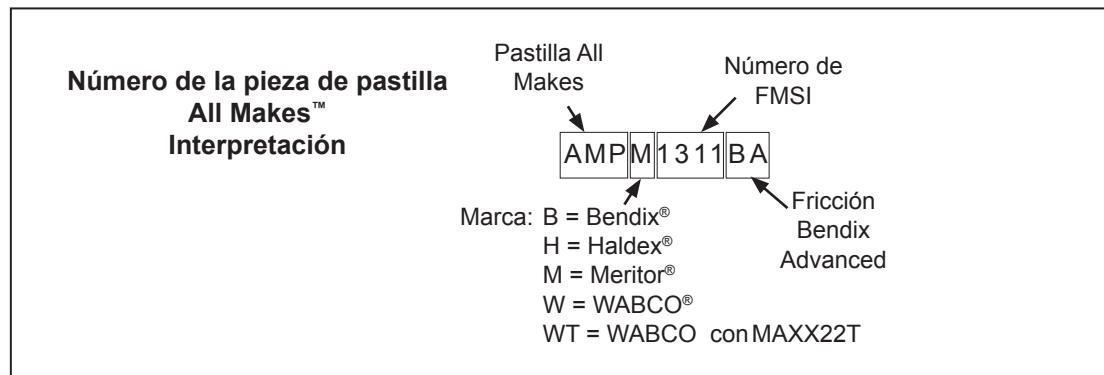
Número de la pieza de pastilla All Makes™ Interpretación

Pastilla All Makes

Número de FMSI

AMP M 1311 BA

Marca: B = Bendix®
H = Haldex®
M = Meritor®
W = WABCO®
WT = WABCO con MAXX22T

Fricción Bendix Advanced